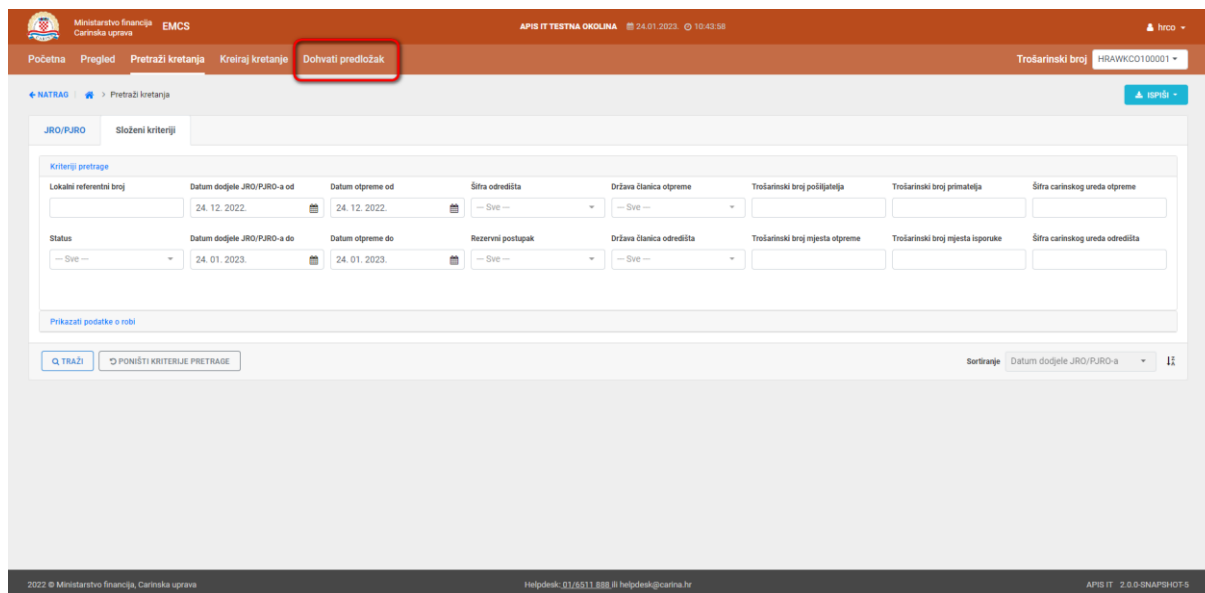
Ministarstvo financija Carinska uprava EMCS

APIS IT TESTNA OKOLINA 24.01.2023. 10:43:58

hrco

Početna Pregled Pretraži kretanja Kreiraj kretanje Dohvati predložak

Trošarinski broj HRAWKCO100001

← NATRAG > Pretraži kretanja

ISPIŠI

JRO/PJRO Složeni kriteriji

Kriteriji pretrage

Lokalni referentni broj

Datum dodjele JRO/PJRO-a od
24. 12. 2022.

Datum otpreme od
24. 12. 2022.

Šifra odredišta
-- Sve --

Država članica otpreme
-- Sve --

Trošarinski broj pošiljatelja

Trošarinski broj primatelja

Šifra carinskog ureda otpreme

Status
-- Sve --

Datum dodjele JRO/PJRO-a do
24. 01. 2023.

Datum otpreme do
24. 01. 2023.

Rezervni postupak
-- Sve --

Država članica odredišta
-- Sve --

Trošarinski broj mjesta otpreme

Trošarinski broj mjesta isporuke

Šifra carinskog ureda odredišta

Prikazati podatke o robi

TRAŽI PONIŠTI KRITERIJE PRETRAGE

Sortiranje Datum dodjele JRO/PJRO-a

2022 © Ministarstvo financija, Carinska uprava

Helpdesk: 01/6511 888 ili helpdesk@carina.hr

APIS IT 2.0.0-SNAPSHOT-5